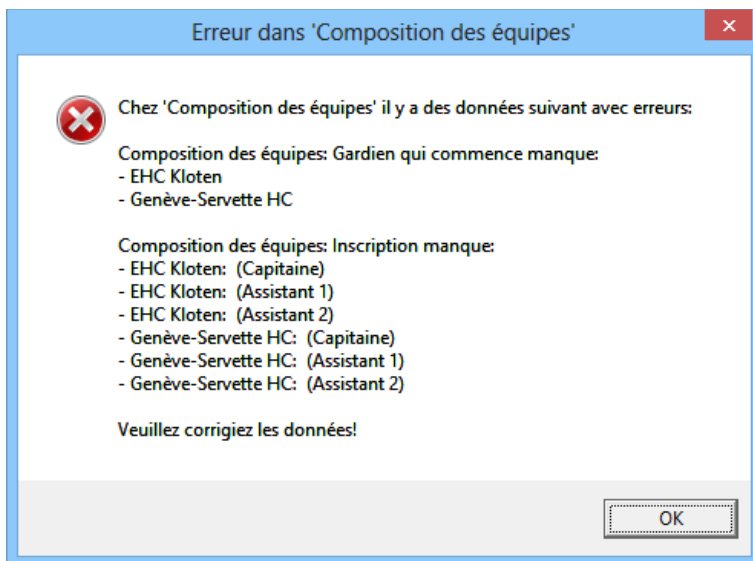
Erreur dans 'Composition des équipes'

Chez 'Composition des équipes' il y a des données suivant avec erreurs:

Composition des équipes: Gardien qui commence manque:
- EHC Kloten
- Genève-Servette HC

Composition des équipes: Inscription manque:
- EHC Kloten: (Capitaine)
- EHC Kloten: (Assistant 1)
- EHC Kloten: (Assistant 2)
- Genève-Servette HC: (Capitaine)
- Genève-Servette HC: (Assistant 1)
- Genève-Servette HC: (Assistant 2)

Veuillez corrigiez les données!

OK